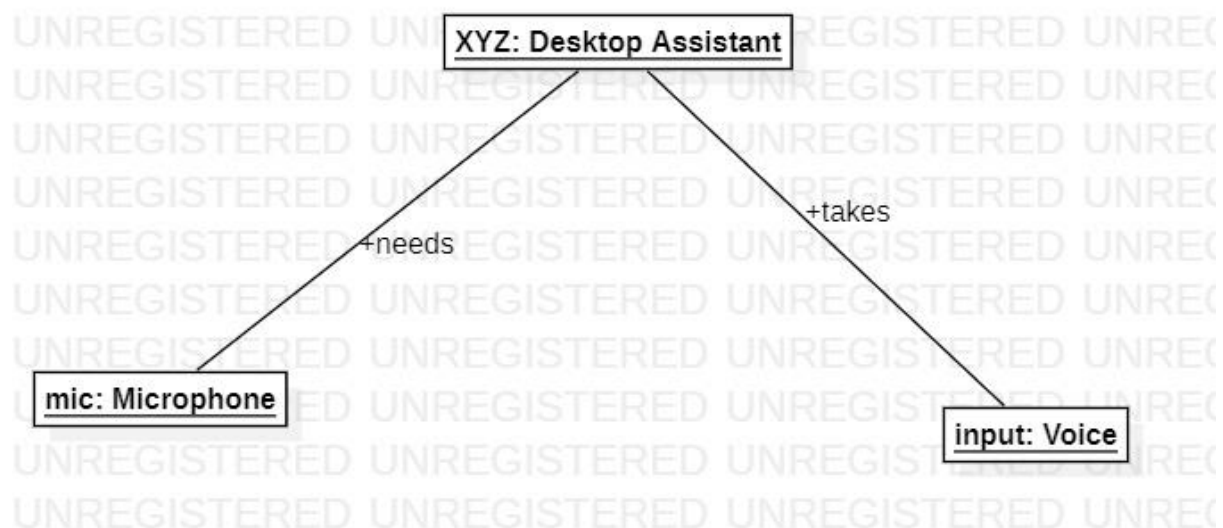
XYZ: Desktop Assistant

+needs

+takes

mic: Microphone

input: Voice

UNREGISTERED UNREGISTERED UNREGISTERED UNREGISTERED UNREG
UNREGISTERED UNREGISTERED UNREGISTERED UNREGISTERED UNREG
UNREGISTERED UNREGISTERED UNREGISTERED UNREGISTERED UNREG
UNREGISTERED UNREGISTERED UNREGISTERED UNREGISTERED UNREG
UNREGISTERED UNREGISTERED UNREGISTERED UNREGISTERED UNREG
UNREGISTERED UNREGISTERED UNREGISTERED UNREGISTERED UNREG
UNREGISTERED UNREGISTERED UNREGISTERED UNREGISTERED UNREG
UNREGISTERED UNREGISTERED UNREGISTERED UNREGISTERED UNREG
UNREGISTERED UNREGISTERED UNREGISTERED UNREGISTERED UNREG
UNREGISTERED UNREGISTERED UNREGISTERED UNREGISTERED UNREG